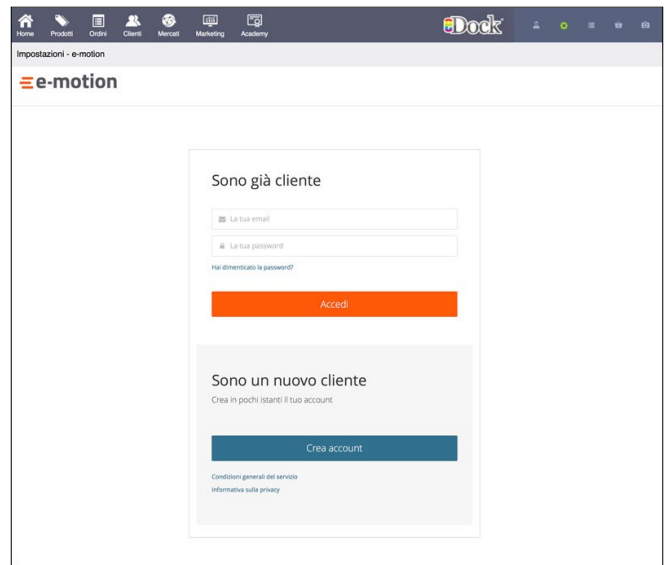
Home Prodotti Ordini Clienti Mercati Marketing Academy

eDock

Impostazioni - e-motion

e-motion

Sono già cliente

La tua email

La tua password

Hai dimenticato la password?

Accedi

Sono un nuovo cliente

Crea in pochi istanti il tuo account

Crea account

Condizioni generali del servizio

Informativa sulla privacy